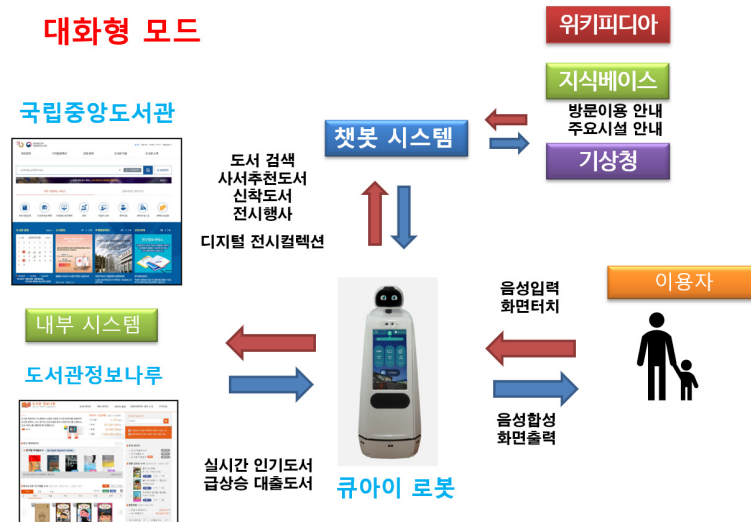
대화형 모드

위키피디아

지식베이스

방문이용 안내
주요시설 안내

기상청

국립중앙도서관

챗봇 시스템

도서 검색
사서추천도서
신착도서
전시행사

디지털 전시컬렉션

이용자

음성입력
화면터치

내부 시스템

도서관정보나루

음성합성
화면출력

실시간 인기도서
급상승 대출도서

큐아이 로봇